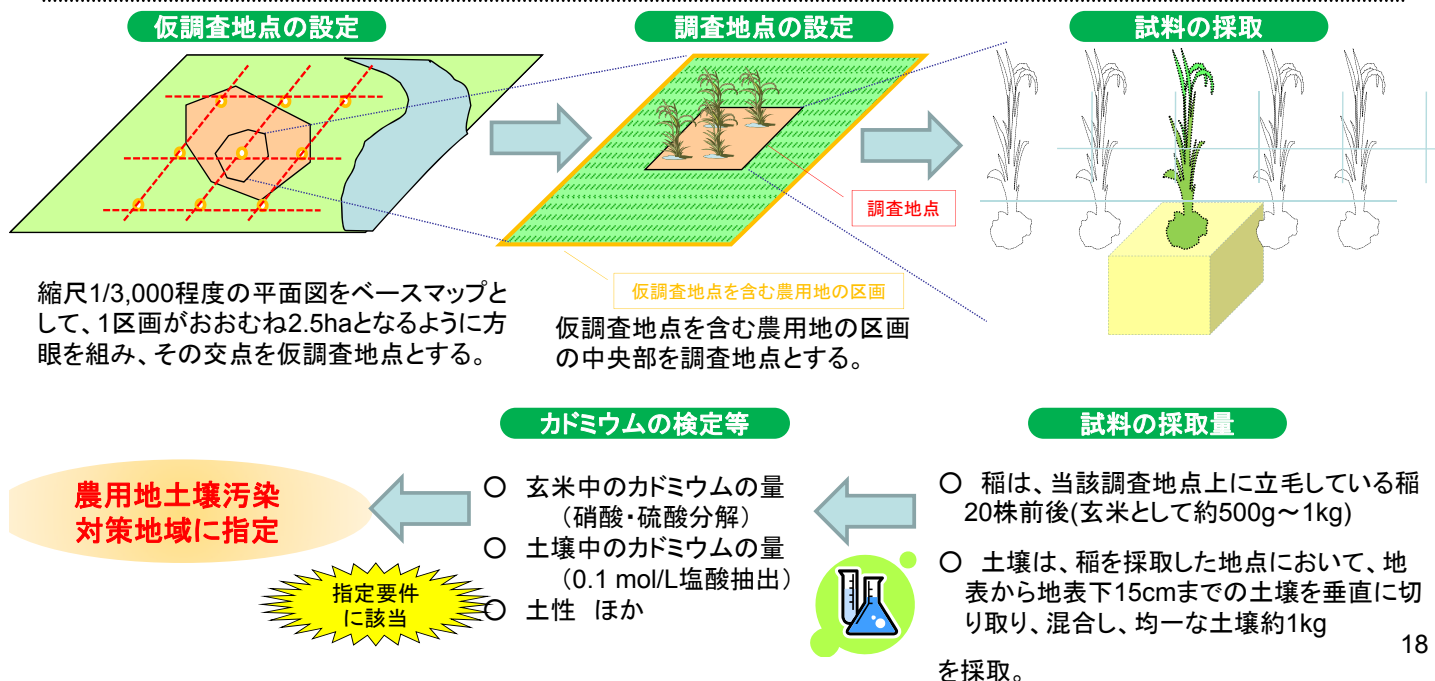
仮調査地点の設定

調査地点の設定

試料の採取

調査地点

仮調査地点を含む農用地の区画

縮尺1/3,000程度の平面図をベースマップとして、1区画がおおむね2.5haとなるように方眼を組み、その交点を仮調査地点とする。

仮調査地点を含む農用地の区画の中央部を調査地点とする。

カドミウムの検定等

試料の採取量

農用地土壌汚染対策地域に指定

○ 玄米中のカドミウムの量（硝酸・硫酸分解）
○ 土壌中のカドミウムの量（0.1 mol/L塩酸抽出）
○ 土性　ほか

指定要件に該当

○ 稲は、当該調査地点上に立毛している稲20株前後(玄米として約500g～1kg)

○ 土壌は、稲を採取した地点において、地表から地表下15cmまでの土壌を垂直に切り取り、混合し、均一な土壌約1kg

を採取。

18